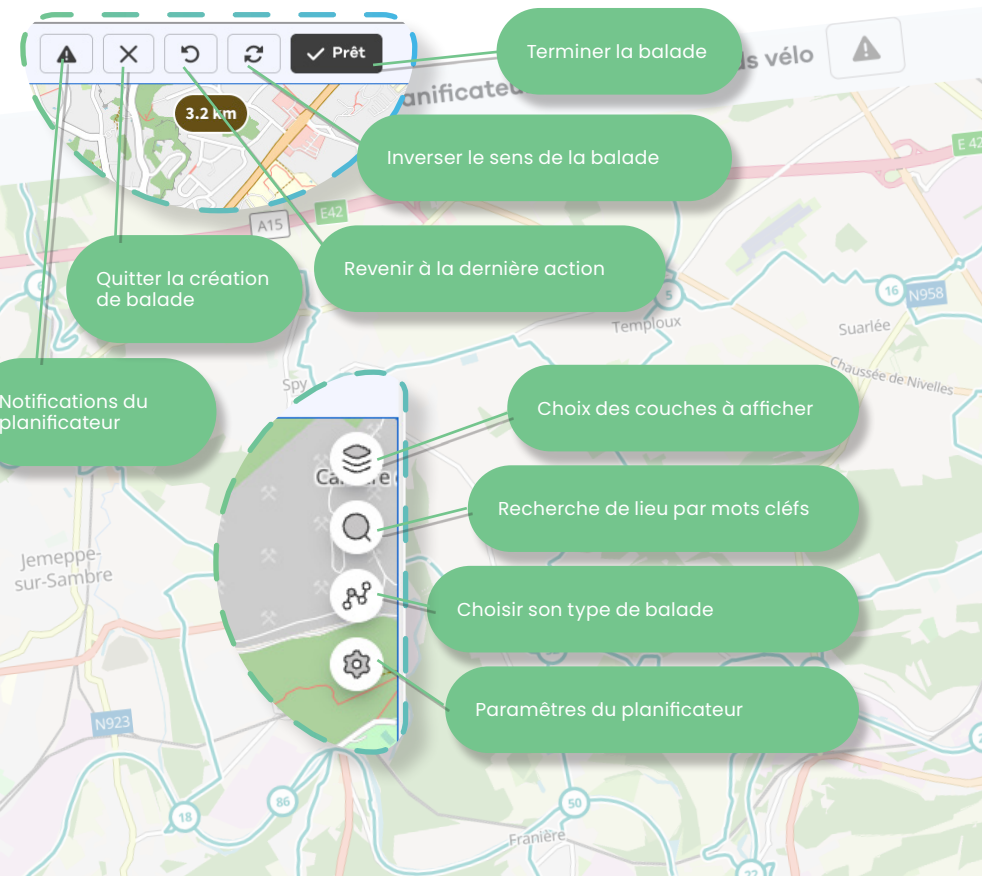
Prêt

3.2 km

Terminer la balade

anificateu

s vélo

Inverser le sens de la balade

E 42

A15

E42

Quitter la création de balade

Revenir à la dernière action

5

16

N958

Temploux

Suarlée

Chaussée de Nivelles

Notifications du planificateur

Spy

Choix des couches à afficher

Ca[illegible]re

Recherche de lieu par mots cléfs

Jemeppe-sur-Sambre

Choisir son type de balade

Paramètres du planificateur

N923

86

18

50

Franière

22